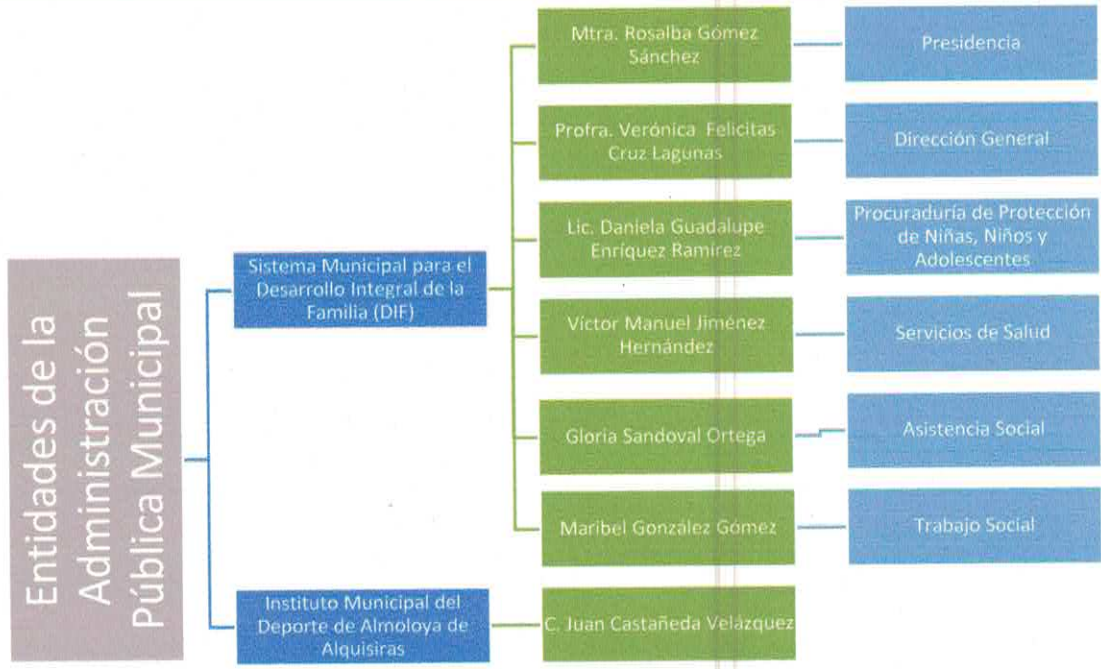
Entidades de la Administración Pública Municipal

Sistema Municipal para el Desarrollo Integral de la Familia (DIF)

Instituto Municipal del Deporte de Almoloya de Alquisiras

Mtra. Rosalba Gómez Sánchez

Presidencia

Profra. Verónica Felicitas Cruz Lagunas

Dirección General

Lic. Daniela Guadalupe Enríquez Ramírez

Procuraduría de Protección de Niñas, Niños y Adolescentes

Víctor Manuel Jiménez Hernández

Servicios de Salud

Gloria Sandoval Ortega

Asistencia Social

Maribel González Gómez

Trabajo Social

C. Juan Castañeda Velázquez